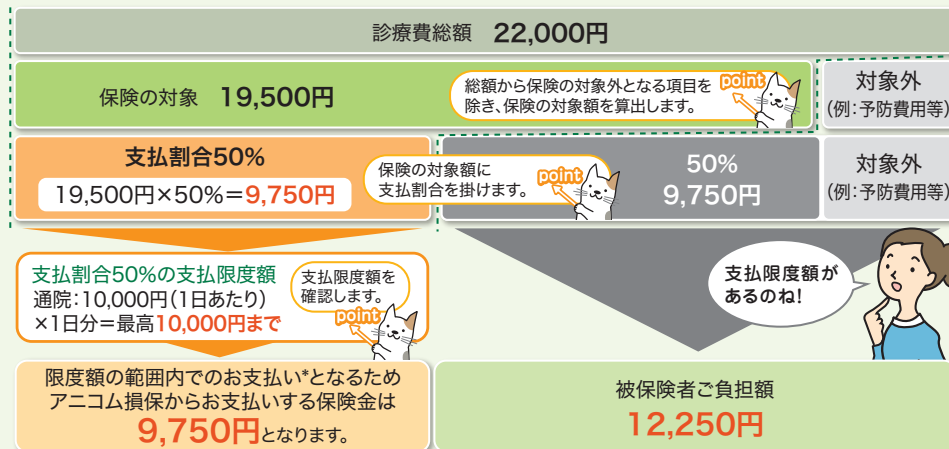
診療費総額　22,000円

保険の対象　19,500円

総額から保険の対象外となる項目を除き、保険の対象額を算出します。

point

対象外
(例:予防費用等)

支払割合50%
19,500円×50%＝9,750円

保険の対象額に支払割合を掛けます。

point

50%
9,750円

対象外
(例:予防費用等)

支払割合50%の支払限度額
通院:10,000円(1日あたり)
×1日分＝最高10,000円まで

支払限度額を確認します。

point

支払限度額があるのね!

限度額の範囲内でのお支払い*となるため
アニコム損保からお支払いする保険金は
9,750円となります。

被保険者ご負担額
12,250円